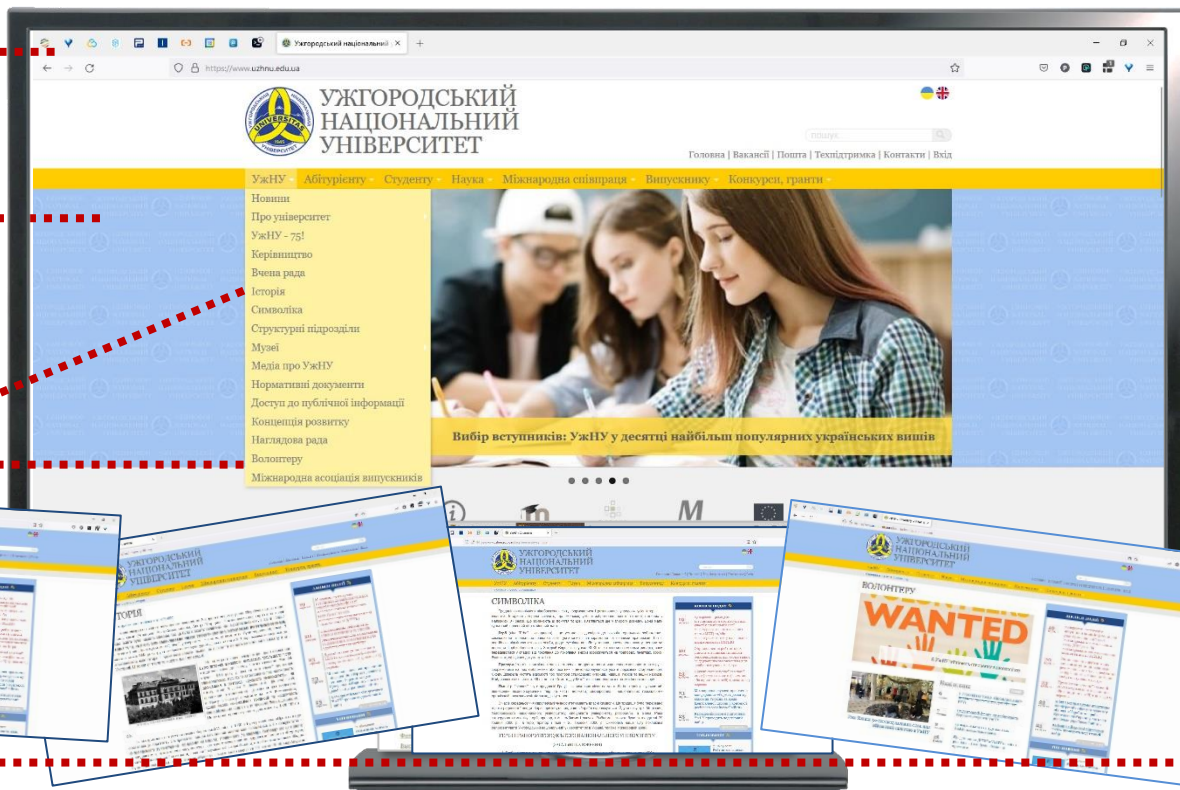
Ужгородський національний ×

https://www.uzhnu.edu.ua

УЖГОРОДСЬКИЙ НАЦІОНАЛЬНИЙ УНІВЕРСИТЕТ

UNIVERSITAS

Головна | Вакансії | Пошта | Техпідтримка | Контакти | Вхід

УжНУ Абітурієнту Студенту Наука Міжнародна співпраця Випускнику Конкурси, гранти

Новини
Про університет
УжНУ - 75!
Керівництво
Вчена рада
Історія
Символіка
Структурні підрозділи
Музеї
Медіа про УжНУ
Нормативні документи
Доступ до публічної інформації
Концепція розвитку
Наглядова рада
Волонтеру
Міжнародна асоціація випускників

Вибір вступників: УжНУ у десятці найбільш популярних українських вишів

УЖГОРОДСЬКИЙ НАЦІОНАЛЬНИЙ УНІВЕРСИТЕТ

ІСТОРІЯ

УЖГОРОДСЬКИЙ НАЦІОНАЛЬНИЙ УНІВЕРСИТЕТ

СИМВОЛІКА

УЖГОРОДСЬКИЙ НАЦІОНАЛЬНИЙ УНІВЕРСИТЕТ

ВОЛОНТЕРУ

WANTED